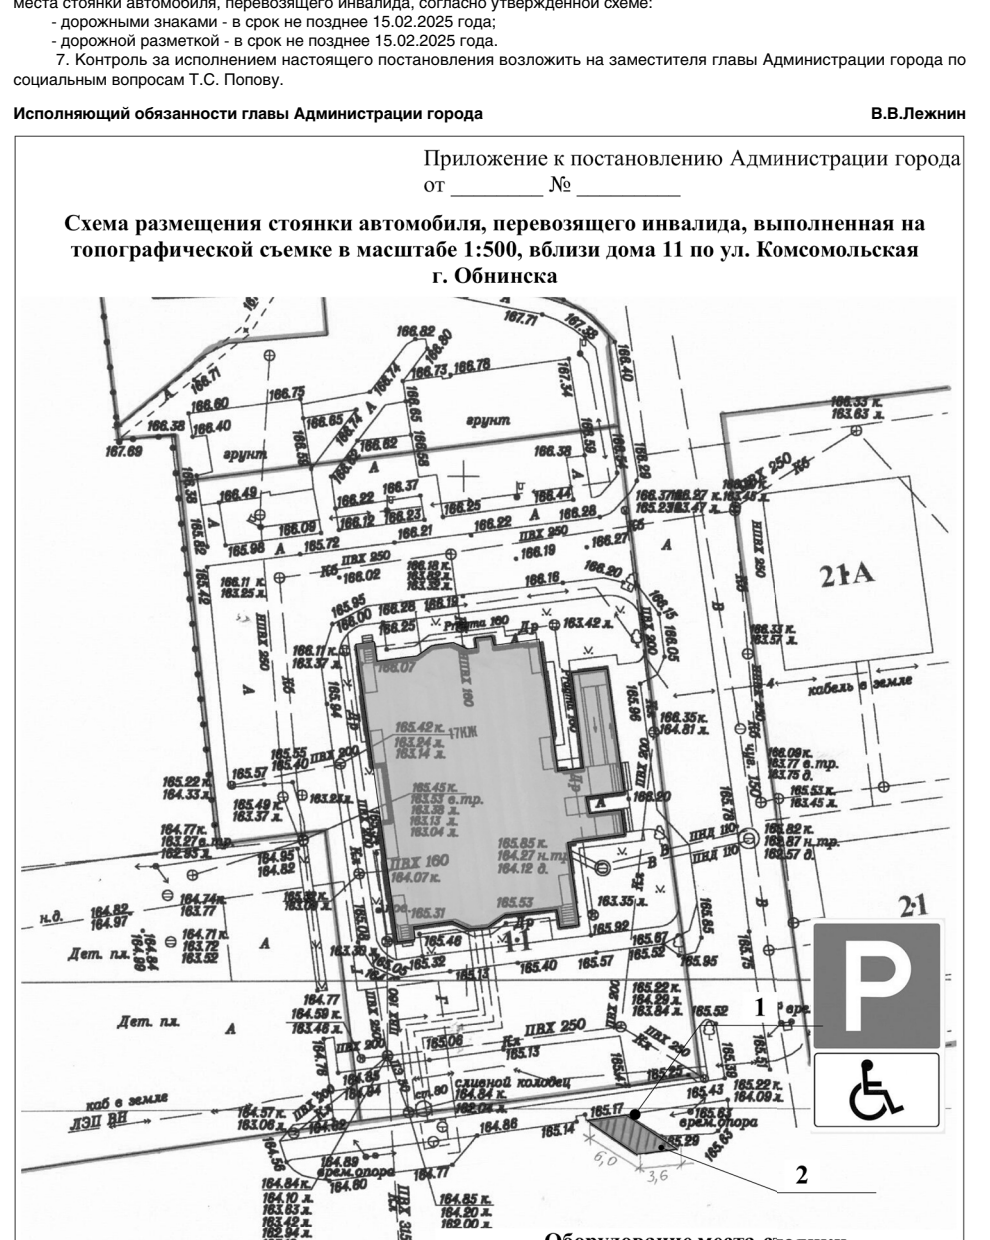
места стоянки автомобиля, перевозящего инвалида, согласно утвержденной схеме:
- дорожными знаками - в срок не позднее 15.02.2025 года;
- дорожной разметкой - в срок не позднее 15.02.2025 года.
7. Контроль за исполнением настоящего постановления возложить на заместителя главы Администрации города по социальным вопросам Т.С. Попову.

Исполняющий обязанности главы Администрации города В.В.Лежнин

Приложение к постановлению Администрации города
от ________ № _________

Схема размещения стоянки автомобиля, перевозящего инвалида, выполненная на топографической съемке в масштабе 1:500, вблизи дома 11 по ул. Комсомольская г. Обнинска

167.71 166.82 166.60 166.73 166.78 166.71 166.75 166.60 166.40 166.38 167.69 грунт грунт 166.38 166.49 166.09 166.22 166.37 166.25 166.44 166.28 165.98 165.72 166.21 166.22 ПВХ 250 166.19 166.27 166.02 166.16 21А 166.20 165.95 166.00 166.28 166.19 ПВХ 160 163.42 л. ППВХ 200 166.07 166.35 к. 164.81 л. 165.42 к. 163.94 л. 163.14 л. 17КЖ ПВХ 200 165.55 165.40 165.57 165.52 к. 164.33 л. 165.49 к. 163.37 л. 165.45 к. 163.53 в.тр. 163.13 л. 163.04 л. ПВХ 160 164.07 к. 165.85 к. 164.27 н.тр. 164.12 д. 164.77 к. 163.27 в.тр. 162.83 л. 164.95 164.82 164.74 к. 163.77 н.д. 164.82 164.97 164.71 к. 163.72 163.52 Дет. пл. 165.31 165.53 11 163.35 к. 165.92 165.48 165.32 165.40 165.57 165.95 21 Дет. пл. 164.77 164.59 к. 163.48 л. ПВХ 250 165.06 165.13 165.52 1 сливной колодец 164.84 к. 162.04 л. 164.86 165.17 165.14 165.43 165.22 к. 164.09 л. врем. опора 165.29 кабель в земле кабель в земле ЛЭП ВН 164.57 к. 163.06 л. 164.89 врем. опора 164.60 164.77 164.84 к. 164.10 л. 163.63 л. 6,0 3,6 2 164.85 к. 164.20 л. 162.00 л.

Оборудование места стоянки